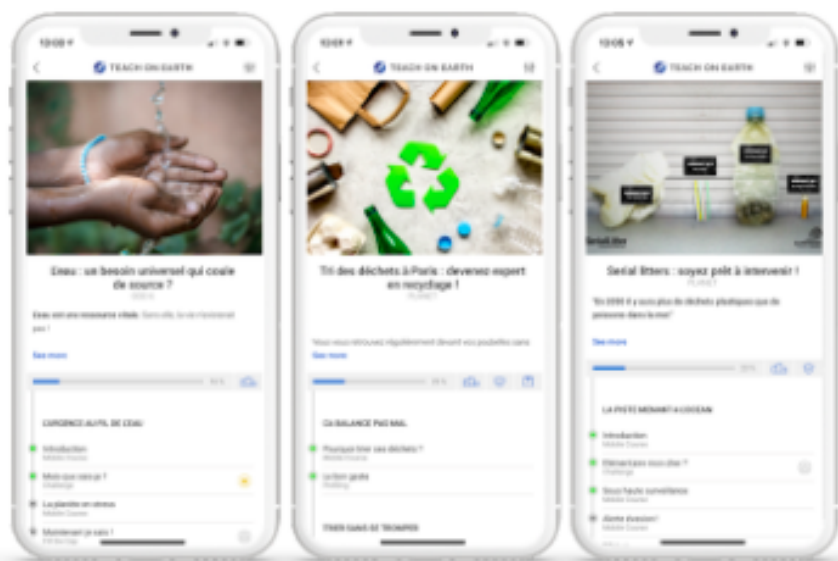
10:08

TEACH ON EARTH

Eeau : un besoin universel qui coule de source ?

See more

L'URGENCE AU FIL DE L'EAU

Introduction

La planète en stress

Maintenant je sais !

10:07

TEACH ON EARTH

Tri des déchets à Paris : devenez expert en recyclage !

PLANET

See more

ÇA BALANCE PAS MAL

Pourquoi trier ses déchets ?

Le bon geste

TRIER SANS SE TROMPER

10:05

TEACH ON EARTH

Serial litters : soyez prêt à intervenir !

PLANET

"En 2050 il y aura plus de déchets plastiques que de poissons dans la mer"

See more

LA PISTE MENANT À L'OCÉAN

Introduction

Sous haute surveillance

Alerte évasion !